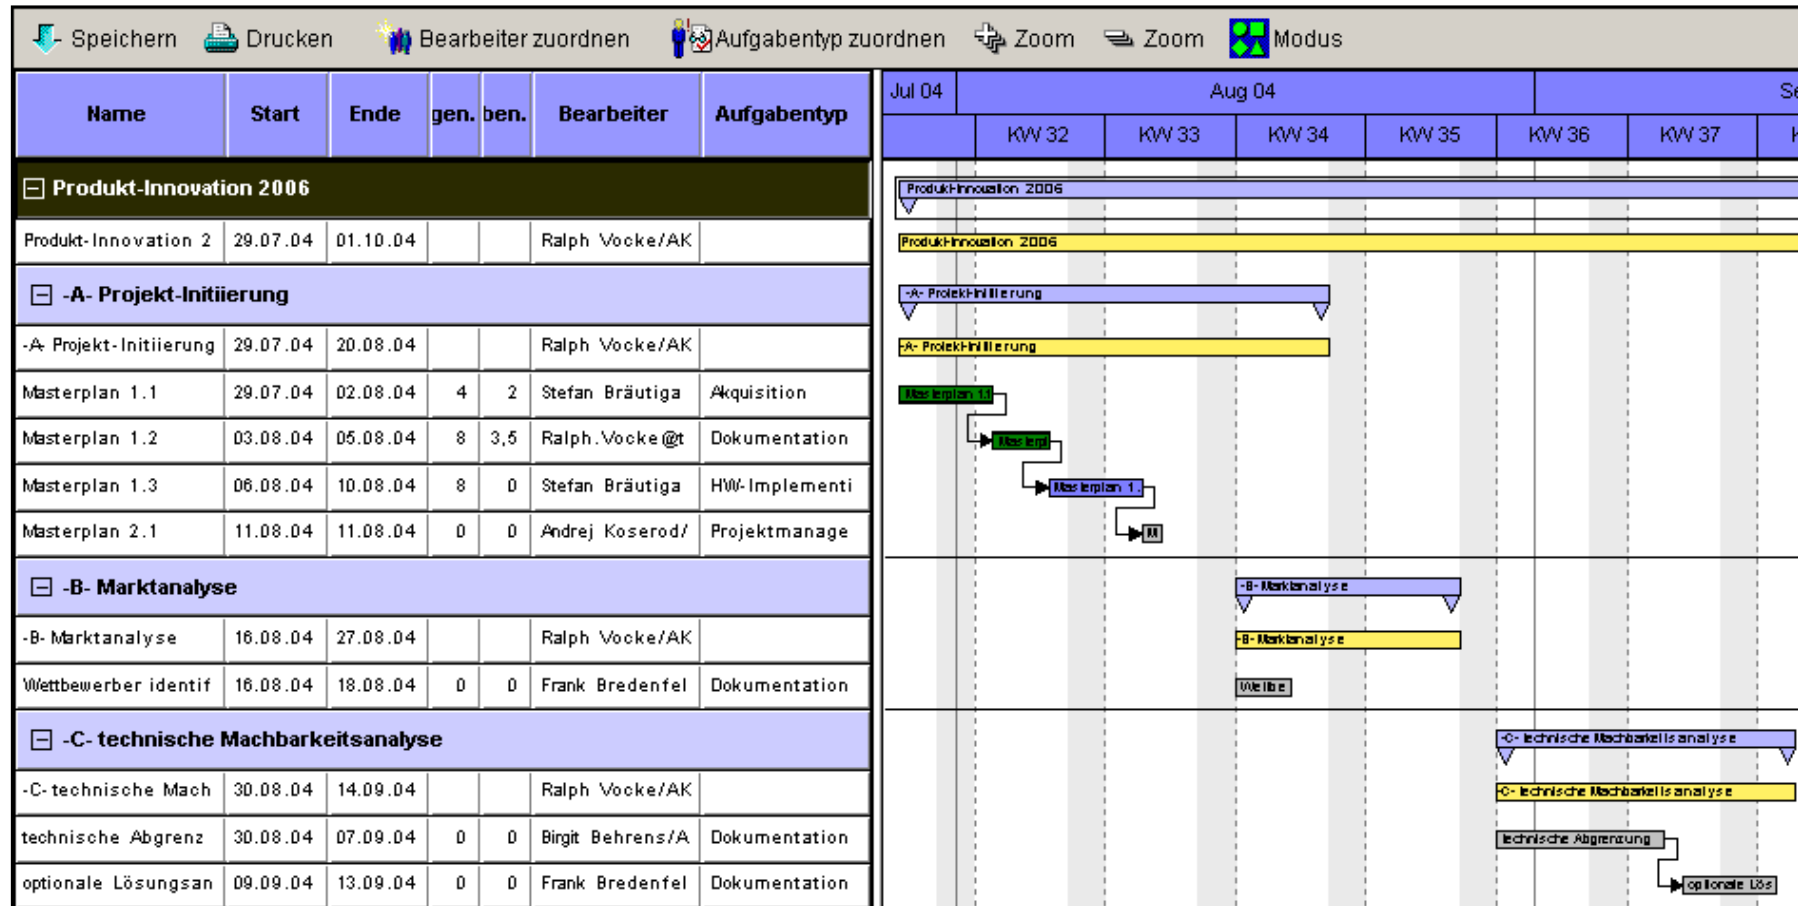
Speichern Drucken Bearbeiter zuordnen Aufgabentyp zuordnen Zoom Zoom Modus

| Name | Start | Ende | gen. | ben. | Bearbeiter | Aufgabentyp |
|---|---|---|---|---|---|---|
| Produkt-Innovation 2006 | | | | | | |
| Produkt-Innovation 2 | 29.07.04 | 01.10.04 | | | Ralph Vocke/AK | |
| -A- Projekt-Initiierung | | | | | | |
| -A- Projekt-Initiierung | 29.07.04 | 20.08.04 | | | Ralph Vocke/AK | |
| Masterplan 1.1 | 29.07.04 | 02.08.04 | 4 | 2 | Stefan Bräutiga | Akquisition |
| Masterplan 1.2 | 03.08.04 | 05.08.04 | 8 | 3,5 | Ralph.Vocke@t | Dokumentation |
| Masterplan 1.3 | 06.08.04 | 10.08.04 | 8 | 0 | Stefan Bräutiga | HW-Implementi |
| Masterplan 2.1 | 11.08.04 | 11.08.04 | 0 | 0 | Andrej Koserod/ | Projektmanage |
| -B- Marktanalyse | | | | | | |
| -B- Marktanalyse | 16.08.04 | 27.08.04 | | | Ralph Vocke/AK | |
| Wettbewerber identif | 16.08.04 | 18.08.04 | 0 | 0 | Frank Bredenfel | Dokumentation |
| -C- technische Machbarkeitsanalyse | | | | | | |
| -C-technische Mach | 30.08.04 | 14.09.04 | | | Ralph Vocke/AK | |
| technische Abgrenz | 30.08.04 | 07.09.04 | 0 | 0 | Birgit Behrens/A | Dokumentation |
| optionale Lösungsan | 09.09.04 | 13.09.04 | 0 | 0 | Frank Bredenfel | Dokumentation |

Jul 04 Aug 04 Se
KW 32 KW 33 KW 34 KW 35 KW 36 KW 37

Produkt-Innovation 2006
Produkt-Innovation 2006
-A- Projekt-Initiierung
-A- Projekt-Initiierung
Masterplan 1.1
Masterpl
Masterplan 1.
M
-B- Marktanalyse
-B- Marktanalyse
Wettbe
-C- technische Machbarkeitsanalyse
-C- technische Machbarkeitsanalyse
technische Abgrenzung
optionale Lös